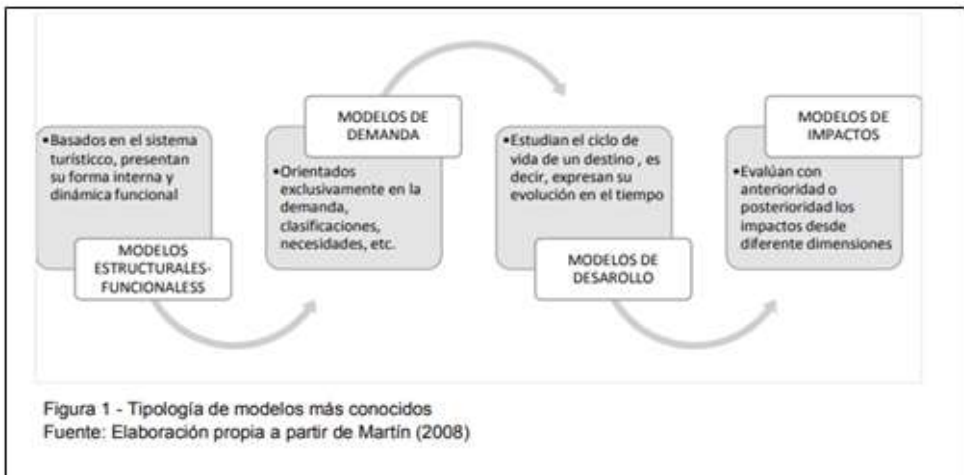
•Basados en el sistema turísticco, presentan su forma interna y dinámica funcional

MODELOS ESTRUCTURALES-FUNCIONALESS

MODELOS DE DEMANDA

•Orientados exclusivamente en la demanda, clasificaciones, necesidades, etc.

•Estudian el ciclo de vida de un destino , es decir, expresan su evolución en el tiempo

MODELOS DE DESAROLLO

MODELOS DE IMPACTOS

•Evalúan con anterioridad o posterioridad los impactos desde diferente dimensiones

Figura 1 - Tipología de modelos más conocidos
Fuente: Elaboración propia a partir de Martín (2008)